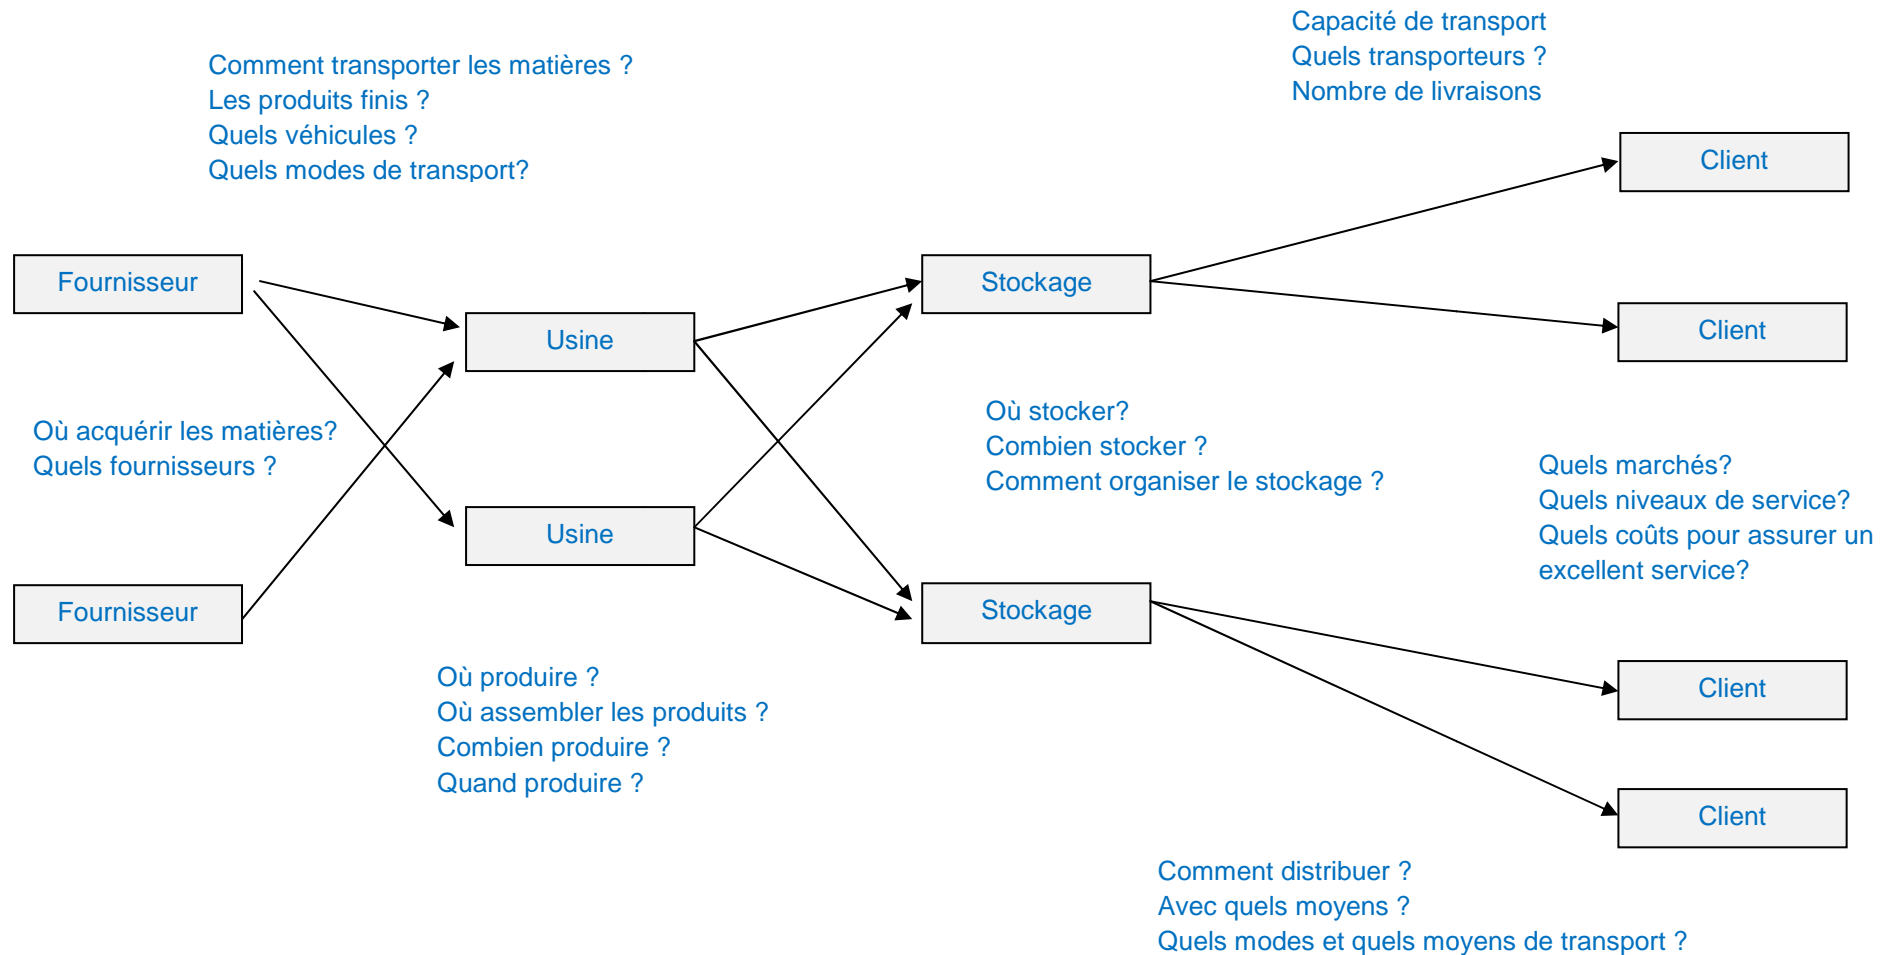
Capacité de transport
Quels transporteurs ?
Nombre de livraisons

Comment transporter les matières ?
Les produits finis ?
Quels véhicules ?
Quels modes de transport?

Client

Fournisseur

Stockage

Client

Usine

Où stocker?
Combien stocker ?
Comment organiser le stockage ?

Où acquérir les matières?
Quels fournisseurs ?

Quels marchés?
Quels niveaux de service?
Quels coûts pour assurer un excellent service?

Usine

Fournisseur

Stockage

Où produire ?
Où assembler les produits ?
Combien produire ?
Quand produire ?

Client

Client

Comment distribuer ?
Avec quels moyens ?
Quels modes et quels moyens de transport ?